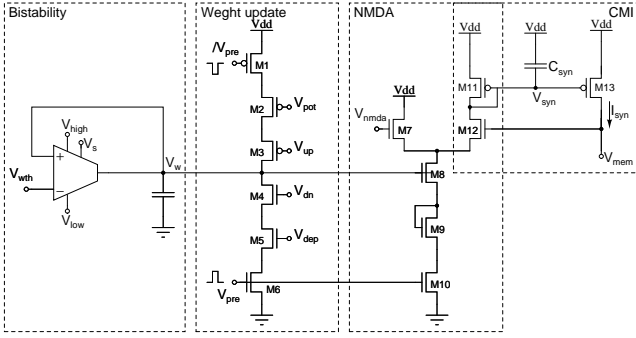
Bistability

Weght update

NMDA

CMI

Vdd

Vdd

Vdd

Vdd

Vdd

$/V_{pre}$

M1

M2

$V_{pot}$

M3

$V_{up}$

M4

$V_{dn}$

M5

$V_{dep}$

$V_{pre}$

M6

$V_{high}$

$V_s$

$V_{wth}$

+

−

$V_{low}$

$V_w$

$V_{nmda}$

M7

M8

M9

M10

M11

M12

$C_{syn}$

$V_{syn}$

M13

$I_{syn}$

$V_{mem}$